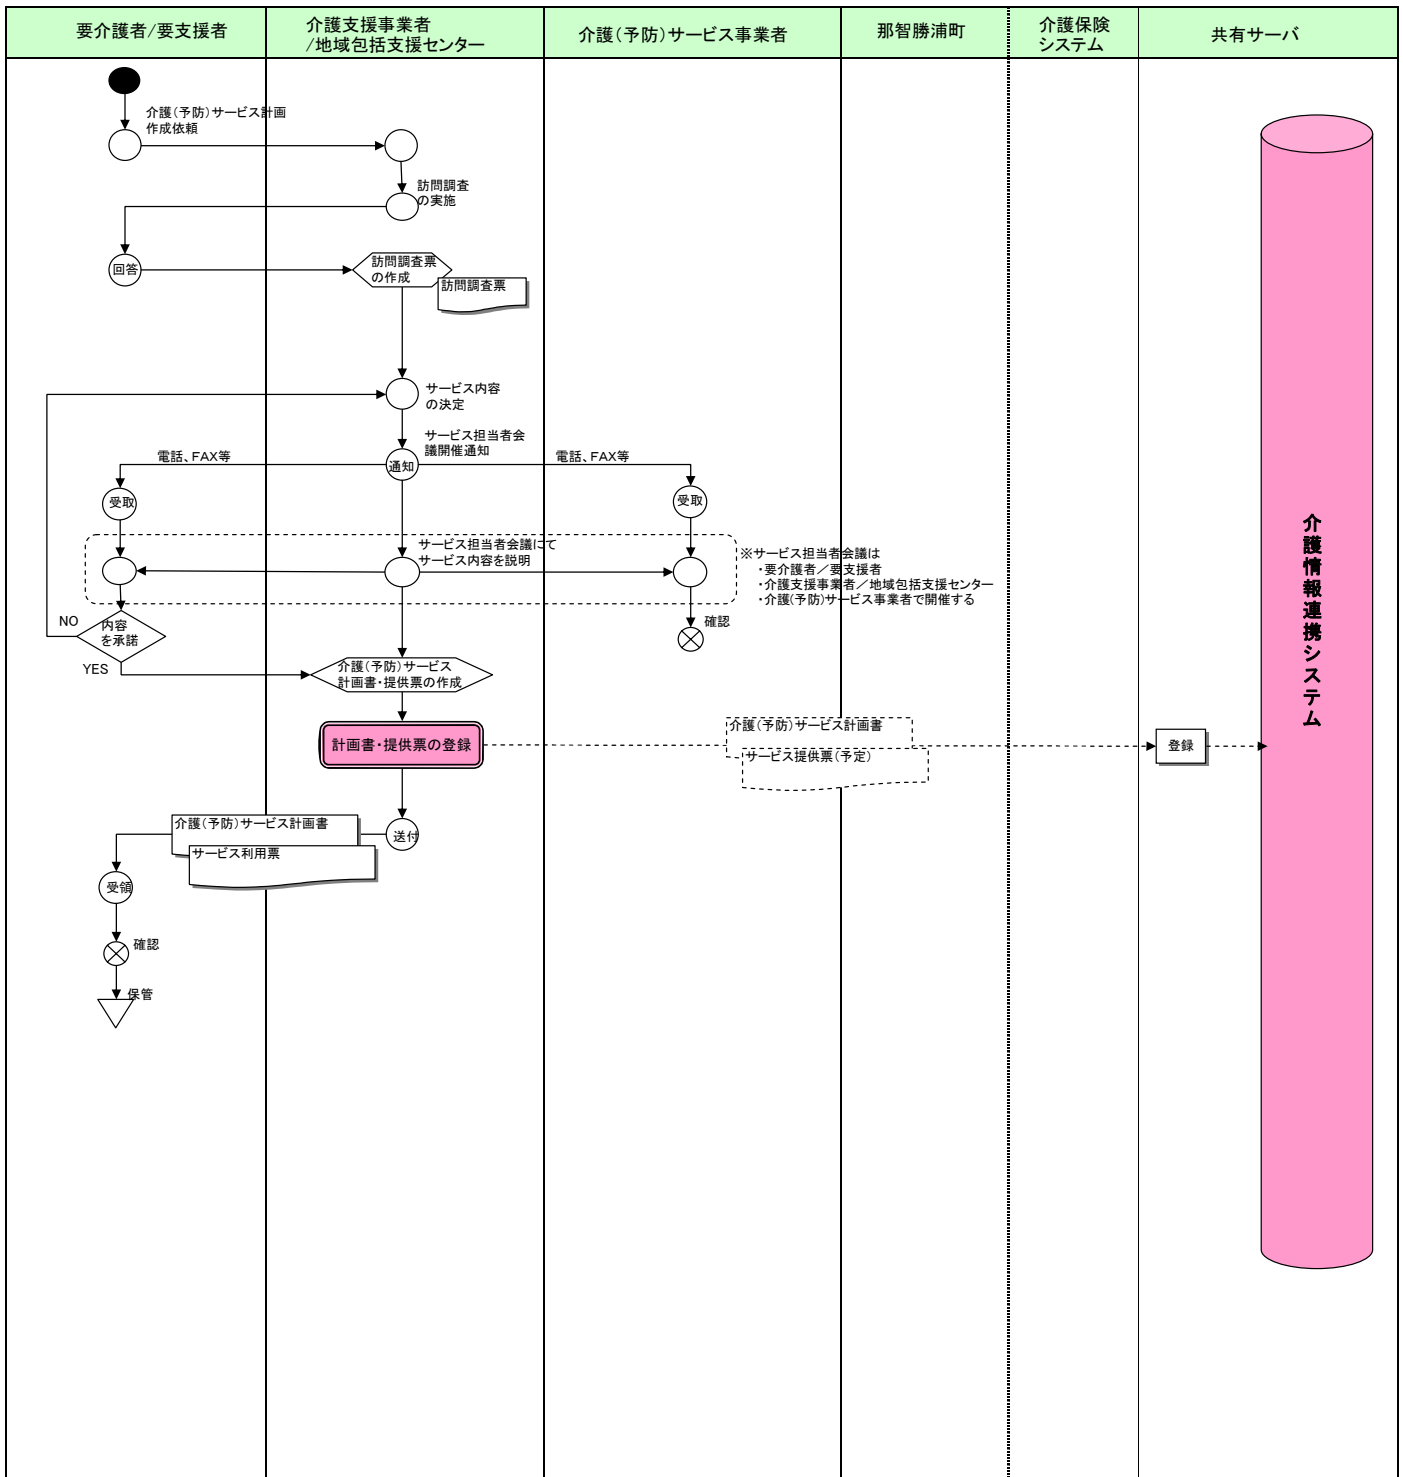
| 要介護者/要支援者 | 介護支援事業者/地域包括支援センター | 介護(予防)サービス事業者 | 那智勝浦町 | 介護保険システム | 共有サーバ |
|---|---|---|---|---|---|

介護(予防)サービス計画作成依頼

訪問調査の実施

回答

訪問調査票の作成

訪問調査票

サービス内容の決定

サービス担当者会議開催通知

電話、FAX等

通知

電話、FAX等

受取

受取

サービス担当者会議にてサービス内容を説明

※サービス担当者会議は
・要介護者/要支援者
・介護支援事業者/地域包括支援センター
・介護(予防)サービス事業者で開催する

NO

内容を承諾

確認

YES

介護(予防)サービス計画書・提供票の作成

計画書・提供票の登録

介護(予防)サービス計画書

サービス提供票(予定)

登録

介護情報連携システム

介護(予防)サービス計画書

送付

サービス利用票

受領

確認

保管